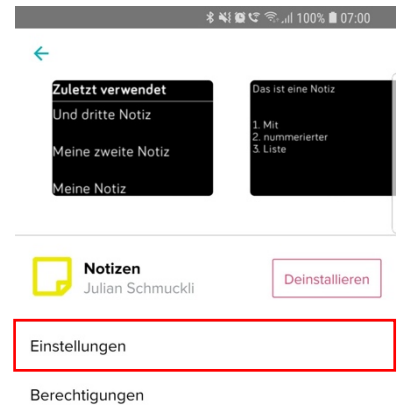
100% 07:00

←

Zuletzt verwendet
Und dritte Notiz

Meine zweite Notiz

Meine Notiz

Das ist eine Notiz

1. Mit
2. nummerierter
3. Liste

Notizen
Julian Schmuckli

Deinstallieren

Einstellungen

Berechtigungen